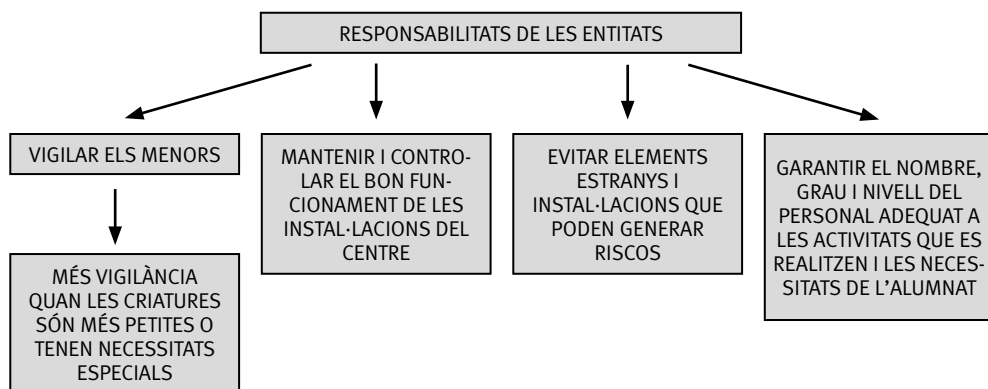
RESPONSABILITATS DE LES ENTITATS

VIGILAR ELS MENORS

MÉS VIGILÀNCIA QUAN LES CRIATURES SÓN MÉS PETITES O TENEN NECESSITATS ESPECIALS

MANTENIR I CONTROLAR EL BON FUNCIONAMENT DE LES INSTAL·LACIONS DEL CENTRE

EVITAR ELEMENTS ESTRANYS I INSTAL·LACIONS QUE PODEN GENERAR RISCOS

GARANTIR EL NOMBRE, GRAU I NIVELL DEL PERSONAL ADEQUAT A LES ACTIVITATS QUE ES REALITZEN I LES NECESSITATS DE L'ALUMNAT